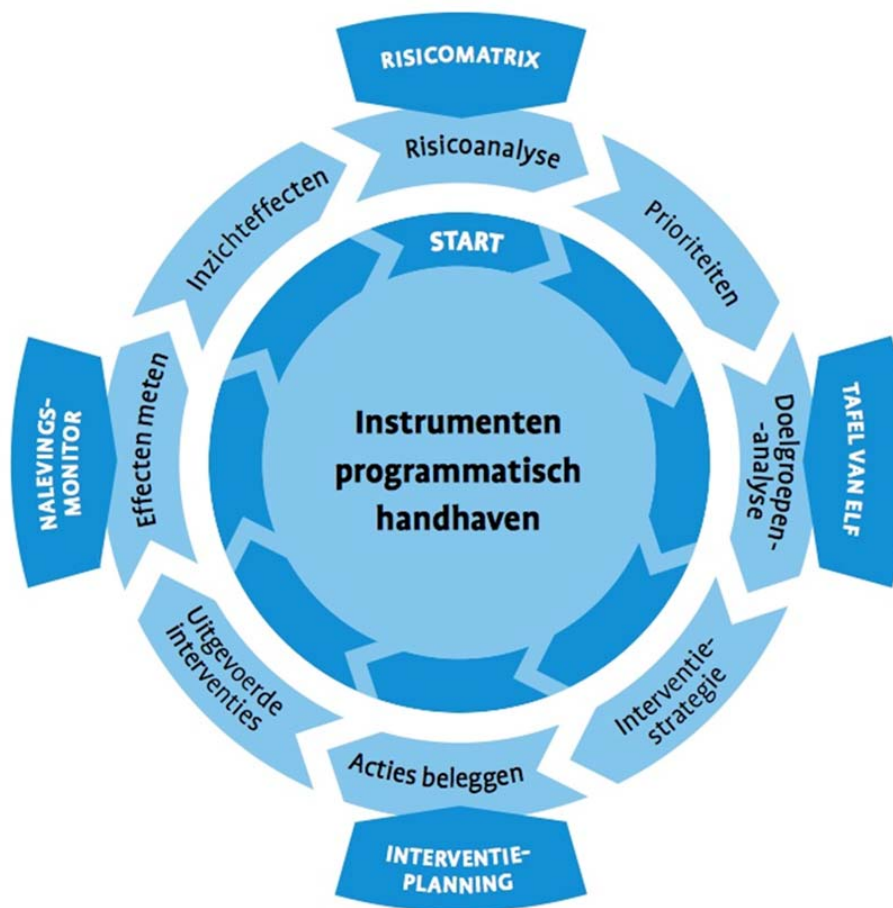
RISICOMATRIX

Risicoanalyse

Prioriteiten

TAFEL VAN ELF

Doelgroepen-analyse

Interventie-strategie

Acties beleggen

INTERVENTIE-PLANNING

Uitgevoerde interventies

Effecten meten

NALEVINGS-MONITOR

Inzichteffecten

START

Instrumenten programmatisch handhaven